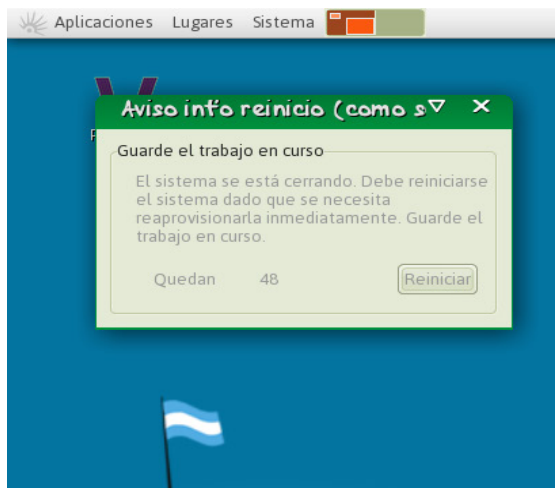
Aplicaciones Lugares Sistema

Aviso info reinicio (como s

Guarde el trabajo en curso

El sistema se está cerrando. Debe reiniciarse el sistema dado que se necesita reaprovisionarla inmediatamente. Guarde el trabajo en curso.

Quedan 48

Reiniciar